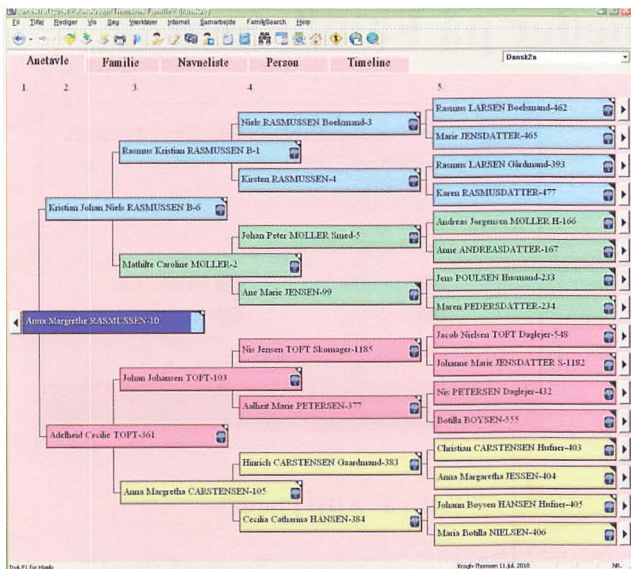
Fil Tilføj Rediger Vis Gå Værktøjer Internet Samarbejde FamilySearch Hjælp

Anetavle Familie Navneliste Person Timeline

Dansk2a

1. 2. 3. 4. 5.

Rasmus LARSEN Boelsmand-462
Marie JENSDATTER-465
Niels RASMUSSEN Boelsmand-3
Rasmus Kristian RASMUSSEN B-1
Rasmus LARSEN Gårdmand-393
Kirsten RASMUSSEN-4
Karen RASMUSDATTER-477
Kristian Johan Niels RASMUSSEN B-6
Andreas Jørgensen MØLLER H-166
Johan Peter MØLLER Smed-5
Anne ANDREASDATTER-167
Mathilde Caroline MØLLER-2
Jens POULSEN Husmand-233
Ane Marie JENSEN-99
Maren PEDERSDATTER-234
Anna Margrethe RASMUSSEN-10
Jacob Nielsen TOFT Daglejer-548
Nis Jensen TOFT Skomager-1185
Johanne Marie JENSDATTER S-1182
Johan Johansen TOFT-103
Nis PETERSEN Daglejer-432
Aalheit Marie PETERSEN-377
Botilla BOYSEN-555
Adelheid Cecilie TOFT-361
Christian CARSTENSEN Hufner-404
Hinrich CARSTENSEN Gaardmand-383
Anna Margaretha JESSEN-404
Anna Margretha CARSTENSEN-105
Johann Boysen HANSEN Hufner-405
Cecilia Catharina HANSEN-384
Maria Botilla NIELSEN-406

Tryk F1 for Hjælp
Krogh-Thomsen 11 jul. 2010
NR